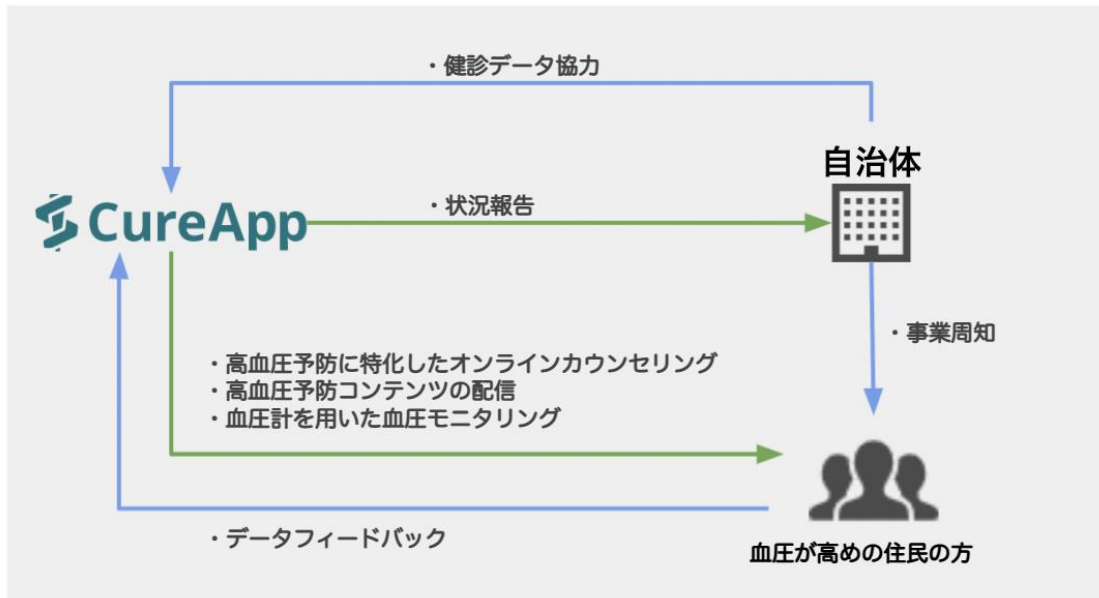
・健診データ協力

自治体

CureApp

・状況報告

・事業周知

・高血圧予防に特化したオンラインカウンセリング
・高血圧予防コンテンツの配信
・血圧計を用いた血圧モニタリング

・データフィードバック

血圧が高めの住民の方